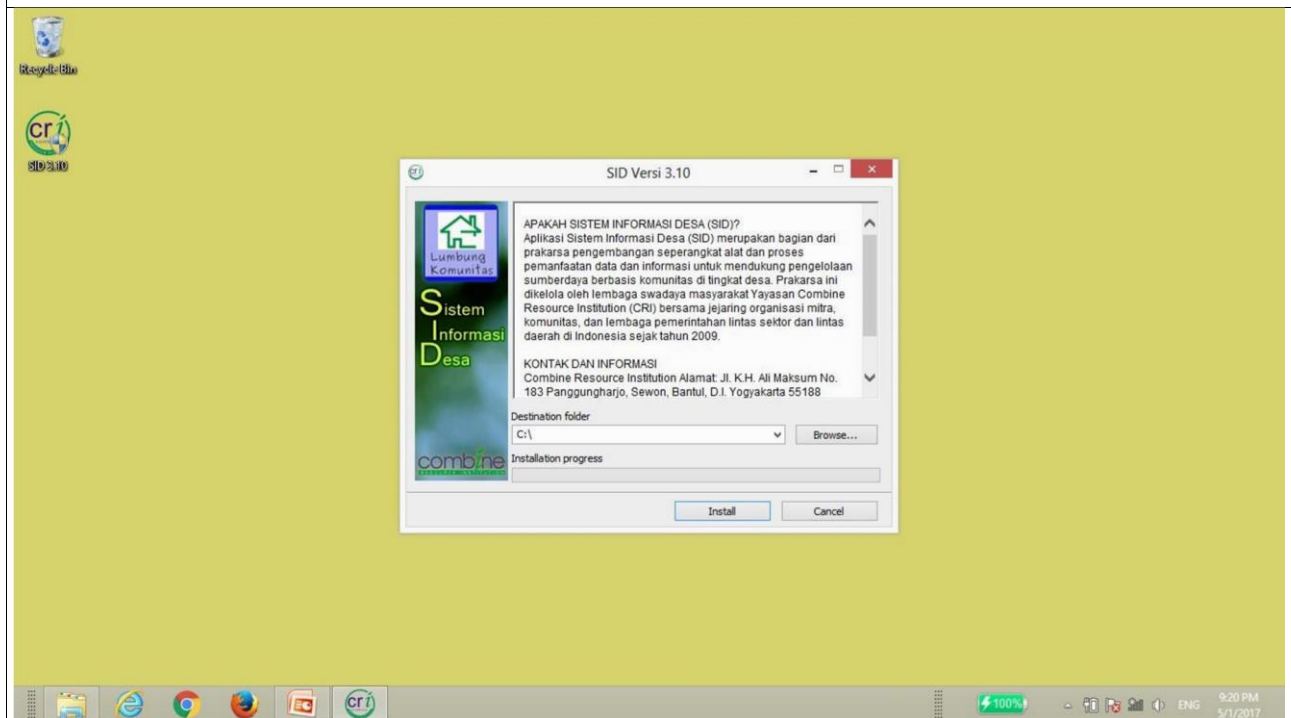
Recycle Bin

SID 3.10

SID Versi 3.10

Lumbung Komunitas

Sistem Informasi Desa

combine

APAKAH SISTEM INFORMASI DESA (SID)?
Aplikasi Sistem Informasi Desa (SID) merupakan bagian dari prakarsa pengembangan seperangkat alat dan proses pemanfaatan data dan informasi untuk mendukung pengelolaan sumberdaya berbasis komunitas di tingkat desa. Prakarsa ini dikelola oleh lembaga swadaya masyarakat Yayasan Combine Resource Institution (CRI) bersama jejaring organisasi mitra, komunitas, dan lembaga pemerintahan lintas sektor dan lintas daerah di Indonesia sejak tahun 2009.

KONTAK DAN INFORMASI
Combine Resource Institution Alamat: Jl. K.H. Ali Maksum No. 183 Panggungharjo, Sewon, Bantul, D.I. Yogyakarta 55188

Destination folder
C:\
Browse...
Installation progress

Install
Cancel

100%
ENG
9:20 PM
5/1/2017